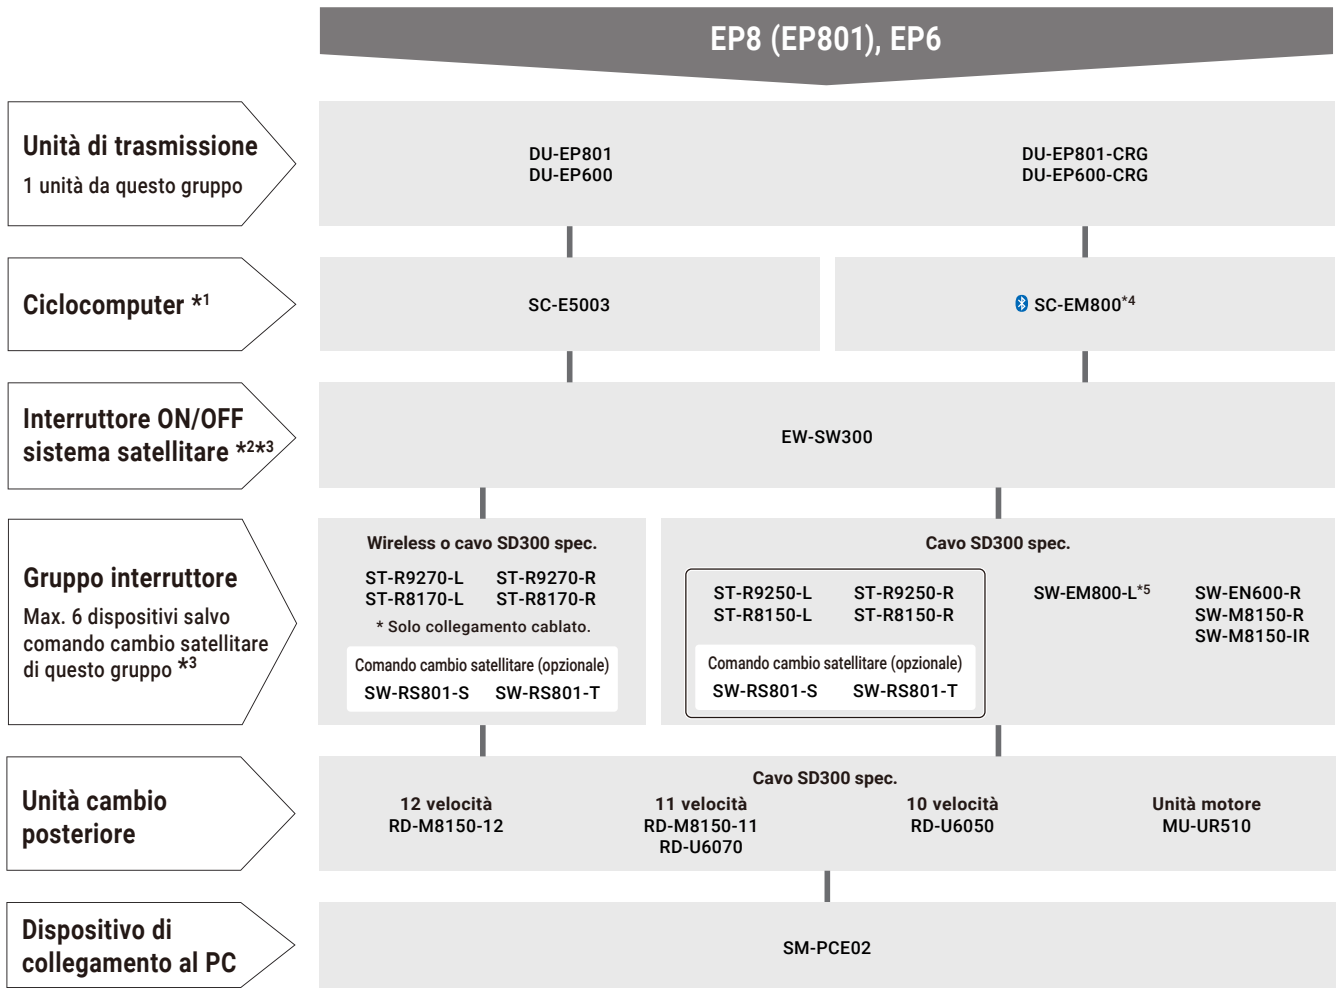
EP8 (EP801), EP6

Unità di trasmissione
1 unità da questo gruppo

DU-EP801
DU-EP600

DU-EP801-CRG
DU-EP600-CRG

Ciclocomputer $*^1$

SC-E5003

SC-EM800$^{*4}$

Interruttore ON/OFF sistema satellitare $*^2*^3$

EW-SW300

Gruppo interruttore
Max. 6 dispositivi salvo comando cambio satellitare di questo gruppo $*^3$

Wireless o cavo SD300 spec.

ST-R9270-L ST-R9270-R
ST-R8170-L ST-R8170-R
* Solo collegamento cablato.

Comando cambio satellitare (opzionale)
SW-RS801-S SW-RS801-T

Cavo SD300 spec.

ST-R9250-L ST-R9250-R
ST-R8150-L ST-R8150-R

Comando cambio satellitare (opzionale)
SW-RS801-S SW-RS801-T

SW-EM800-L$^{*5}$

SW-EN600-R
SW-M8150-R
SW-M8150-IR

Unità cambio posteriore

Cavo SD300 spec.

12 velocità
RD-M8150-12

11 velocità
RD-M8150-11
RD-U6070

10 velocità
RD-U6050

Unità motore
MU-UR510

Dispositivo di collegamento al PC

SM-PCE02